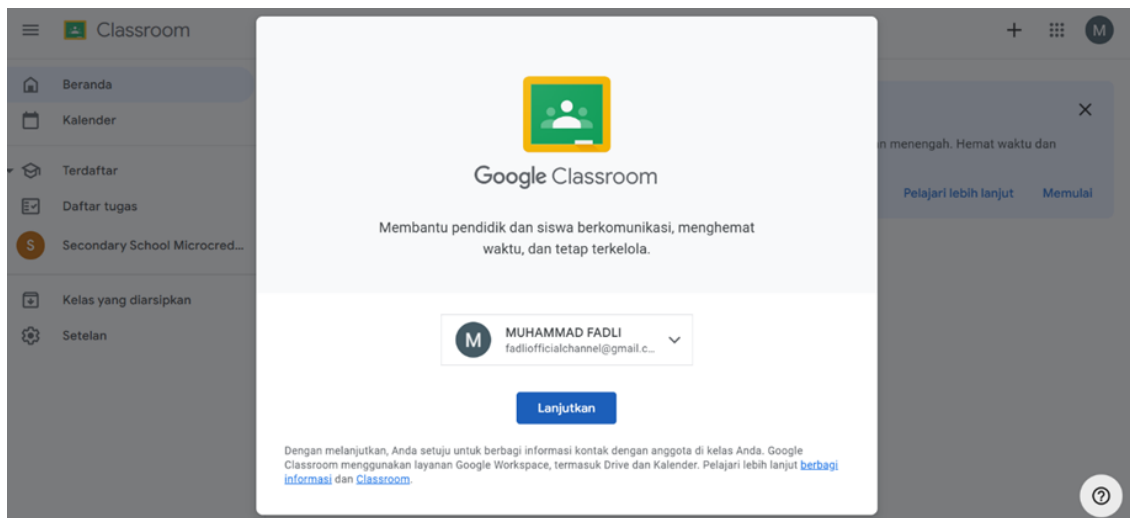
Classroom

Beranda

Kalender

Terdaftar

Daftar tugas

S Secondary School Microcred...

Kelas yang diarsipkan

Setelan

M

n menengah. Hemat waktu dan

Pelajari lebih lanjut Memulai

Google Classroom

Membantu pendidik dan siswa berkomunikasi, menghemat waktu, dan tetap terkelola.

M MUHAMMAD FADLI
fadliofficialchannel@gmail.c...

Lanjutkan

Dengan melanjutkan, Anda setuju untuk berbagi informasi kontak dengan anggota di kelas Anda. Google Classroom menggunakan layanan Google Workspace, termasuk Drive dan Kalender. Pelajari lebih lanjut berbagi informasi dan Classroom.

?